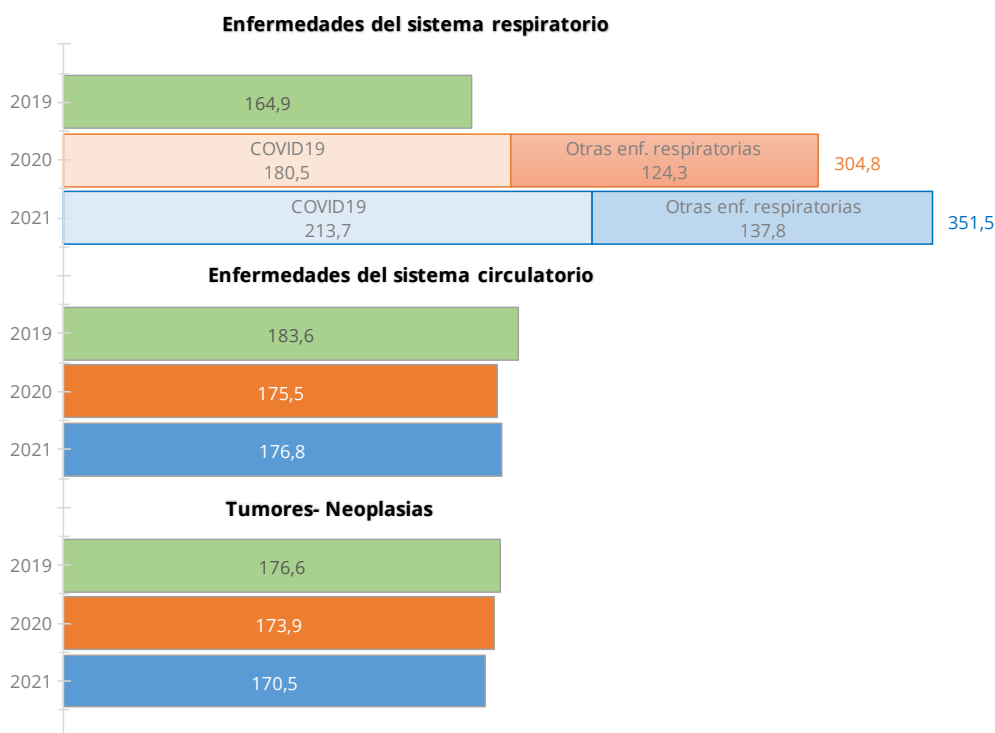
Enfermedades del sistema respiratorio

2019
164,9

2020
COVID19
180,5
Otras enf. respiratorias
124,3
304,8

2021
COVID19
213,7
Otras enf. respiratorias
137,8
351,5

Enfermedades del sistema circulatorio

2019
183,6

2020
175,5

2021
176,8

Tumores- Neoplasias

2019
176,6

2020
173,9

2021
170,5